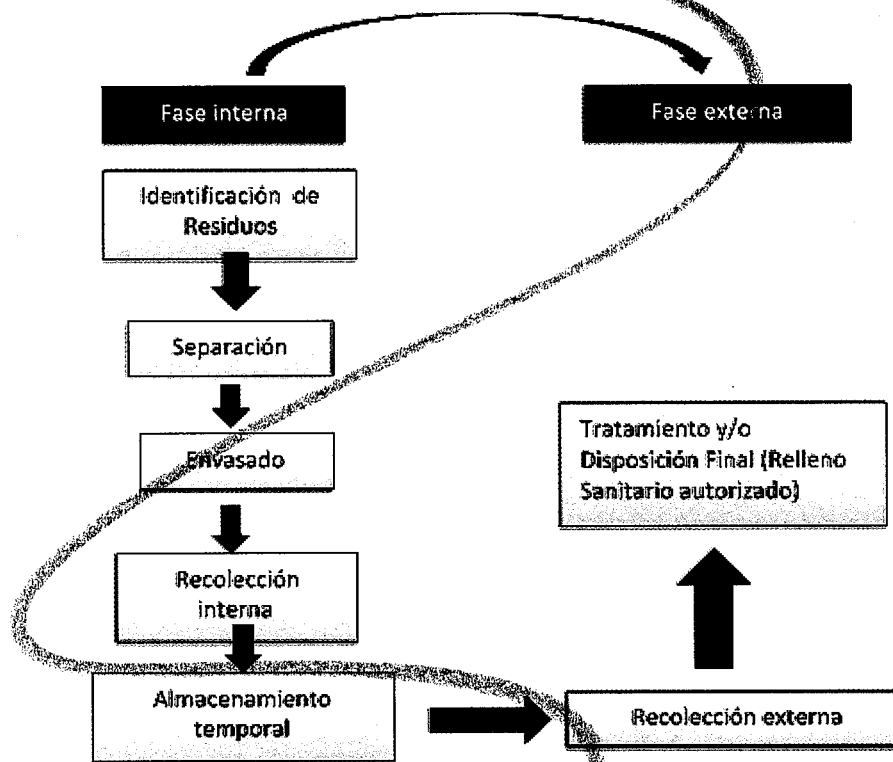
Fase interna

Fase externa

Identificación de Residuos

Separación

Envasado

Recolección interna

Almacenamiento temporal

Recolección externa

Tratamiento y/o Disposición Final (Relleno Sanitario autorizado)